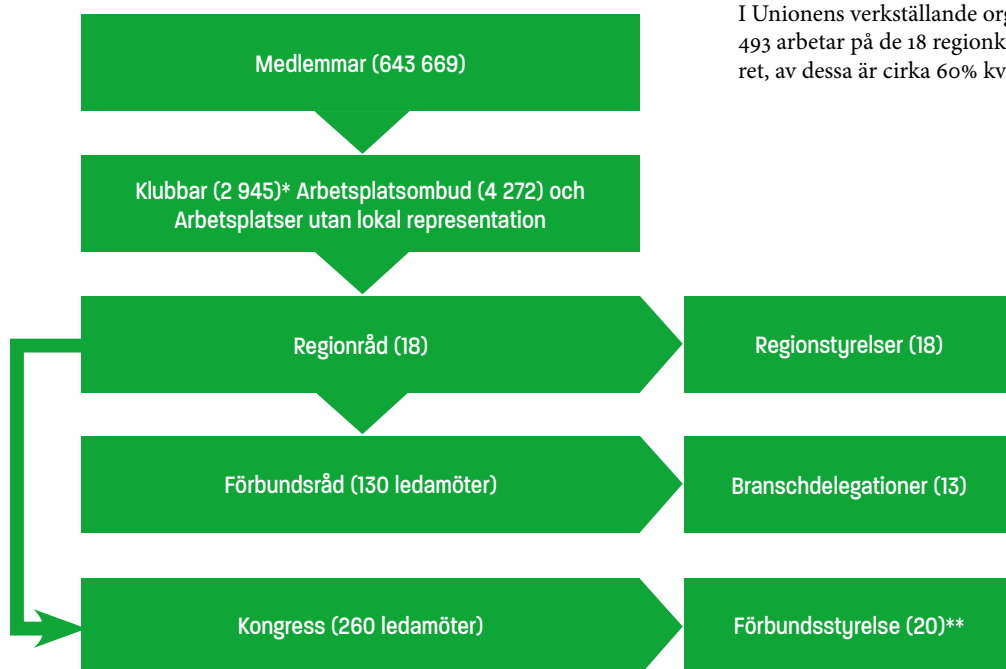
I Unionens verkställande or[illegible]
493 arbetar på de 18 regionk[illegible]
ret, av dessa är cirka 60% kv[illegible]

Medlemmar (643 669)

Klubbar (2 945)* Arbetsplatsombud (4 272) och Arbetsplatser utan lokal representation

Regionråd (18)

Regionstyrelser (18)

Förbundsråd (130 ledamöter)

Branschdelegationer (13)

Kongress (260 ledamöter)

Förbundsstyrelse (20)**